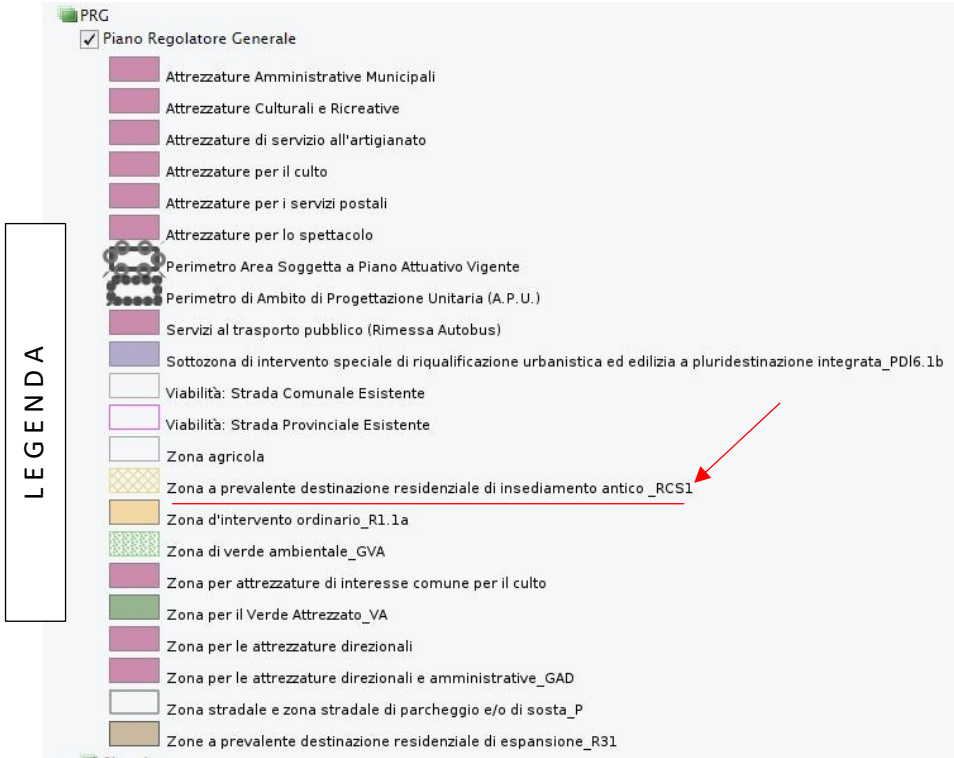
LEGENDA

PRG
✓ Piano Regolatore Generale
Attrezzature Amministrative Municipali
Attrezzature Culturali e Ricreative
Attrezzature di servizio all'artigianato
Attrezzature per il culto
Attrezzature per i servizi postali
Attrezzature per lo spettacolo
Perimetro Area Soggetta a Piano Attuativo Vigente
Perimetro di Ambito di Progettazione Unitaria (A.P.U.)
Servizi al trasporto pubblico (Rimessa Autobus)
Sottozona di intervento speciale di riqualificazione urbanistica ed edilizia a pluridestinazione integrata_PDl6.1b
Viabilità: Strada Comunale Esistente
Viabilità: Strada Provinciale Esistente
Zona agricola
Zona a prevalente destinazione residenziale di insediamento antico _RCS1
Zona d'intervento ordinario_R1.1a
Zona di verde ambientale_GVA
Zona per attrezzature di interesse comune per il culto
Zona per il Verde Attrezzato_VA
Zona per le attrezzature direzionali
Zona per le attrezzature direzionali e amministrative_GAD
Zona stradale e zona stradale di parcheggio e/o di sosta_P
Zone a prevalente destinazione residenziale di espansione_R31